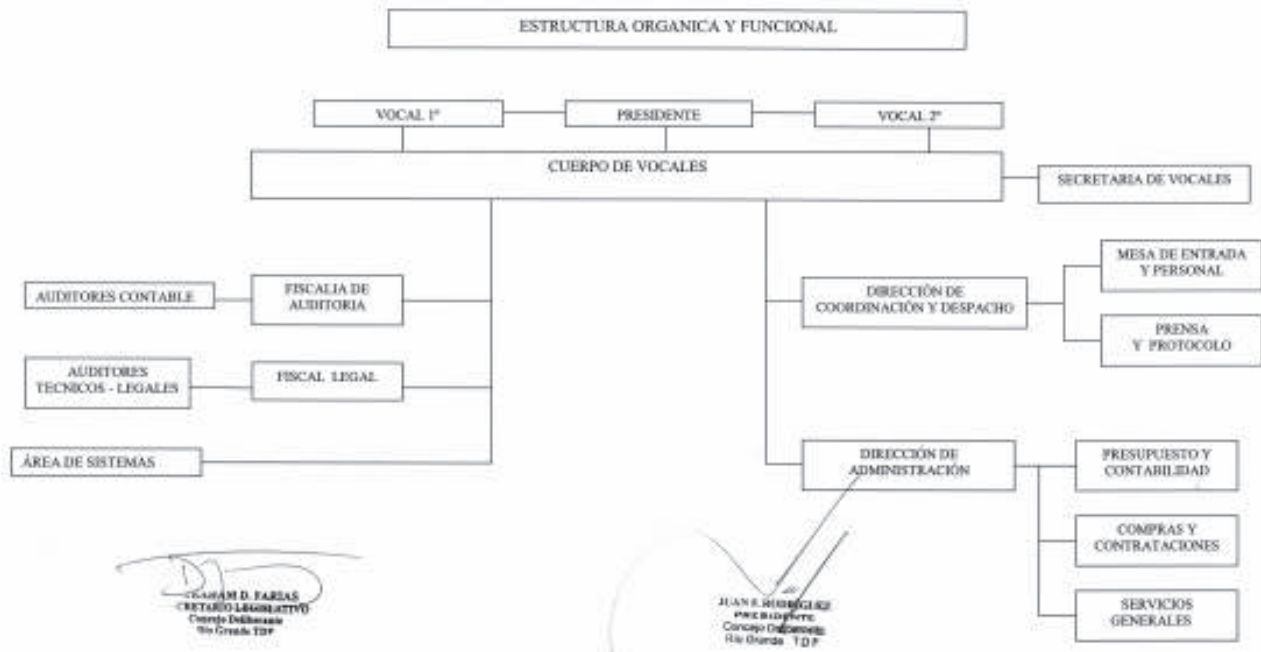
ESTRUCTURA ORGANICA Y FUNCIONAL

VOCAL 1°

PRESIDENTE

VOCAL 2°

CUERPO DE VOCALES

SECRETARIA DE VOCALES

AUDITORES CONTABLE

FISCALIA DE AUDITORIA

AUDITORES TECNICOS - LEGALES

FISCAL LEGAL

ÁREA DE SISTEMAS

DIRECCIÓN DE COORDINACIÓN Y DESPACHO

MESA DE ENTRADA Y PERSONAL

PRENSA Y PROTOCOLO

DIRECCIÓN DE ADMINISTRACIÓN

PRESUPUESTO Y CONTABILIDAD

COMPRAS Y CONTRATACIONES

SERVICIOS GENERALES

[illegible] D. FARIAS
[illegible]CRETARIO LEGISLATIVO
Concejo Deliberante
Río Grande TDF

JUAN F. RODRIGUEZ
PRESIDENTE
Concejo Deliberante
Río Grande TDF